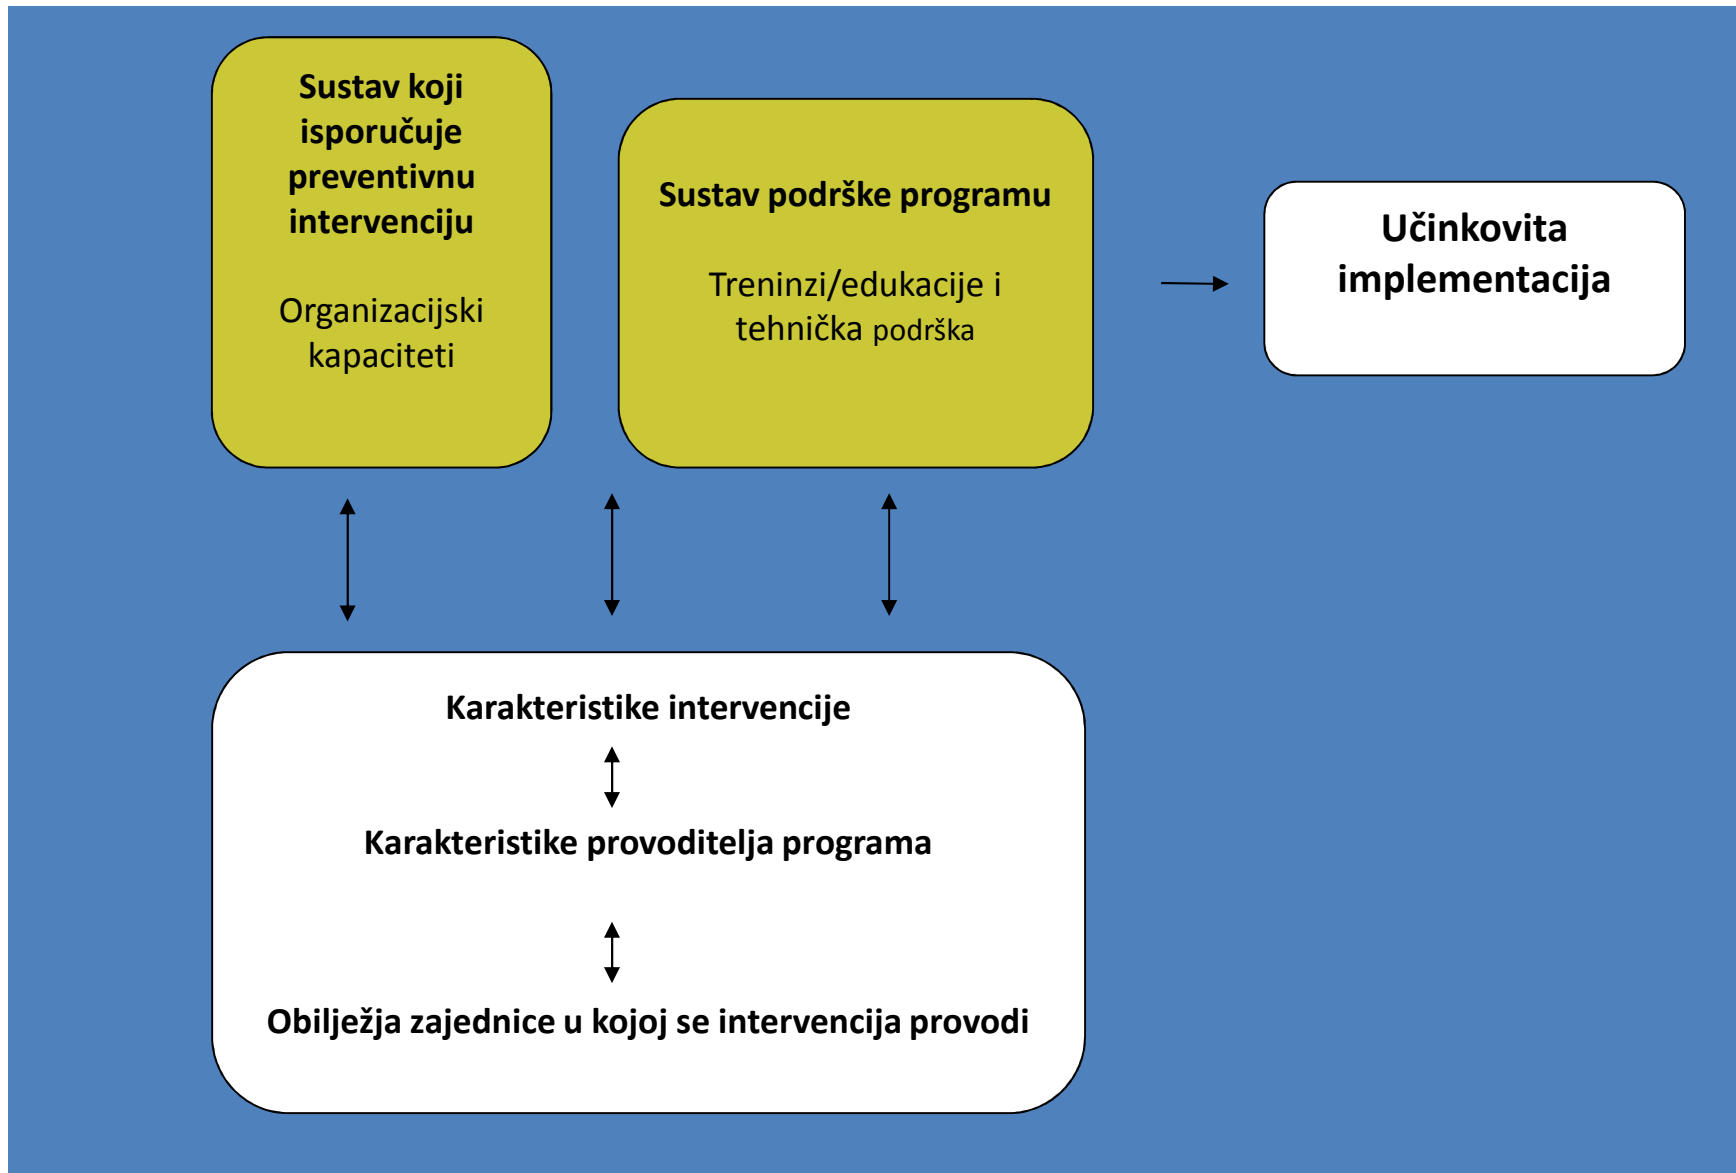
Sustav koji isporučuje preventivnu intervenciju

Organizacijski kapaciteti

Sustav podrške programu

Treninzi/edukacije i tehnička podrška

Učinkovita implementacija

Karakteristike intervencije

Karakteristike provoditelja programa

Obilježja zajednice u kojoj se intervencija provodi